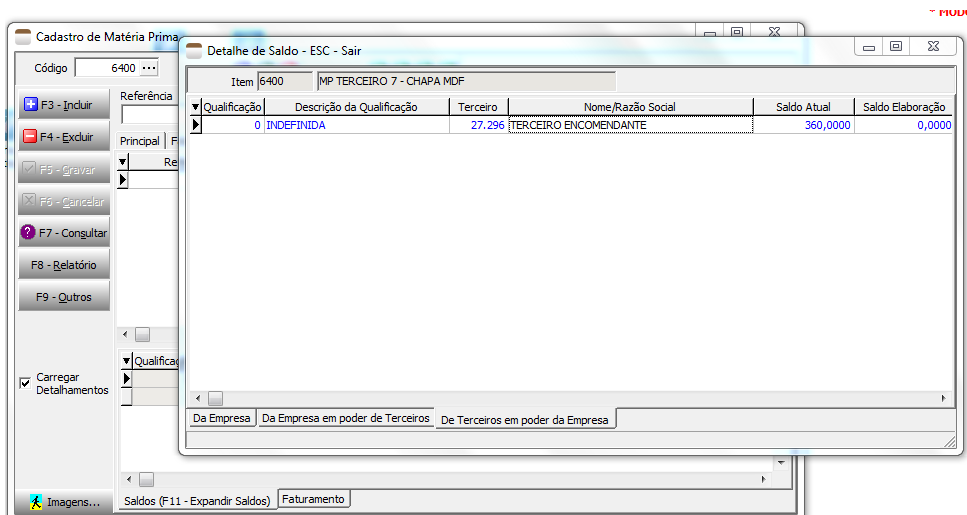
* MOD

Cadastro de Matéria Prima

Código 6400

F3 - Incluir
F4 - Excluir
F5 - Gravar
F6 - Cancelar
F7 - Consultar
F8 - Relatório
F9 - Outros

Carregar Detalhamentos

Imagens...

Referência

Principal F

Re

Qualifica

Saldos (F11 - Expandir Saldos)
Faturamento

Detalhe de Saldo - ESC - Sair

Item 6400 MP TERCEIRO 7 - CHAPA MDF

| Qualificação | Descrição da Qualificação | Terceiro | Nome/Razão Social | Saldo Atual | Saldo Elaboração |
|---|---|---|---|---|---|
| 0 | INDEFINIDA | 27.296 | TERCEIRO ENCOMENDANTE | 360,0000 | 0,0000 |

Da Empresa
Da Empresa em poder de Terceiros
De Terceiros em poder da Empresa